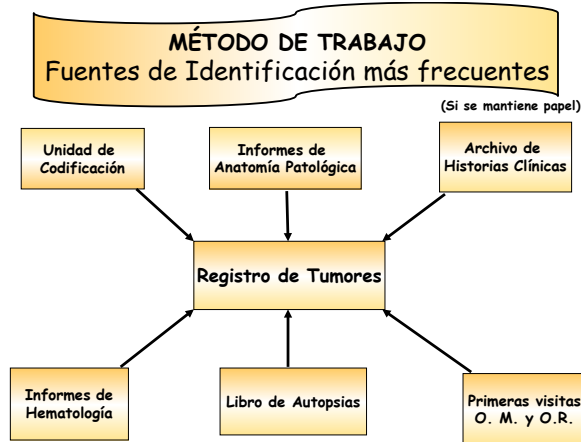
MÉTODO DE TRABAJO
Fuentes de Identificación más frecuentes

(Si se mantiene papel)

Unidad de Codificación

Informes de Anatomía Patológica

Archivo de Historias Clínicas

Registro de Tumores

Informes de Hematología

Libro de Autopsias

Primeras visitas O. M. y O.R.